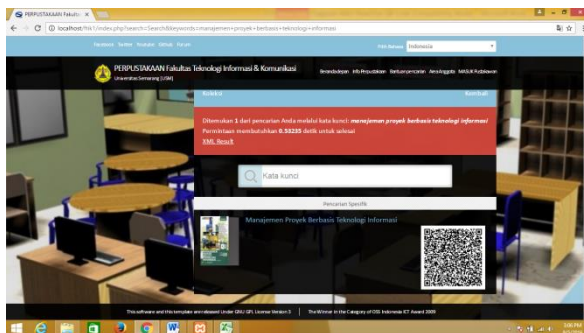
PERPUSTAKAAN Fakultas ×

localhost/fti/index.php?search=Search&keywords=manajemen+proyek+berbasis+teknologi+informasi

Facebook Twitter Youtube Github Forum

Pilih Bahasa Indonesia

PERPUSTAKAAN Fakultas Teknologi Informasi & Komunikasi
Universitas Semarang (USM)

Beranda depan Info Perpustakaan Bantuan pencarian Area Anggota MASUK Pustakawan

Koleksi

Kembali

Ditemukan 1 dari pencarian Anda melalui kata kunci: manajemen proyek berbasis teknologi informasi
Permintaan membutuhkan 0.59235 detik untuk selesai
XML Result

Kata kunci

Pencarian Spesifik

Manajemen Proyek Berbasis Teknologi Informasi

This software and this template are released Under GNU GPL License Version 3 | The Winner in the Category of OSS Indonesia ICT Award 2009

3:06 PM